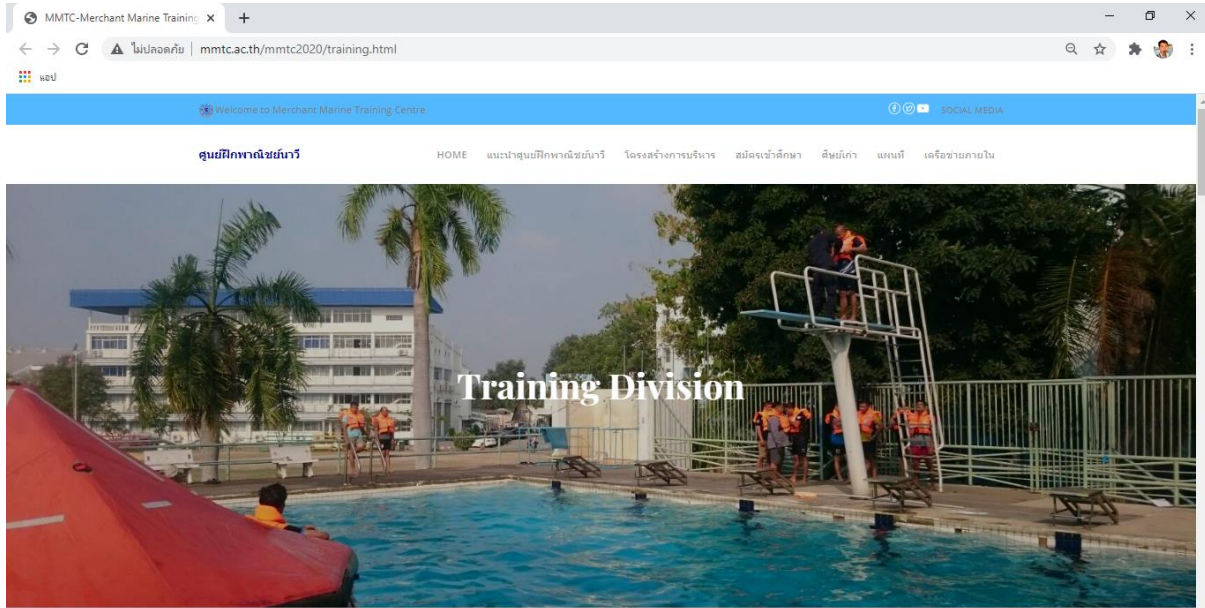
MMTC-Merchant Marine Training ×

ไม่ปลอดภัย | mmtc.ac.th/mmtc2020/training.html

แอป

Welcome to Merchant Marine Training Centre

SOCIAL MEDIA

ศูนย์ฝึกพาณิชย์นาวี

HOME แนะนำศูนย์ฝึกพาณิชย์นาวี โครงสร้างการบริหาร สมัครเข้าศึกษา ศิษย์เก่า แผนที่ เครือข่ายภายใน

Training Division